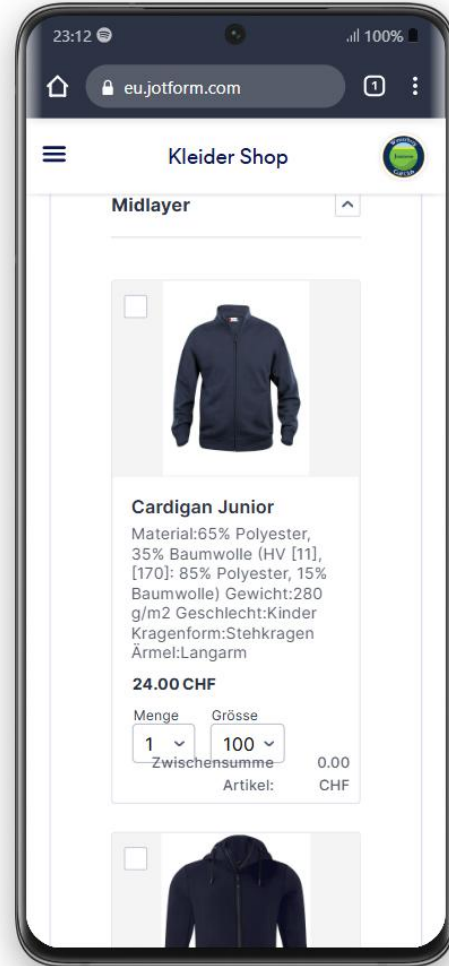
23:12
100%
eu.jotform.com
1
Kleider Shop
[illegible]

Midlayer

Cardigan Junior
Material:65% Polyester, 35% Baumwolle (HV [11], [170]: 85% Polyester, 15% Baumwolle) Gewicht:280 g/m2 Geschlecht:Kinder Kragenform:Stehkragen Ärmel:Langarm
24.00 CHF
Menge
1
Grösse
100
Zwischensumme Artikel:
0.00 CHF